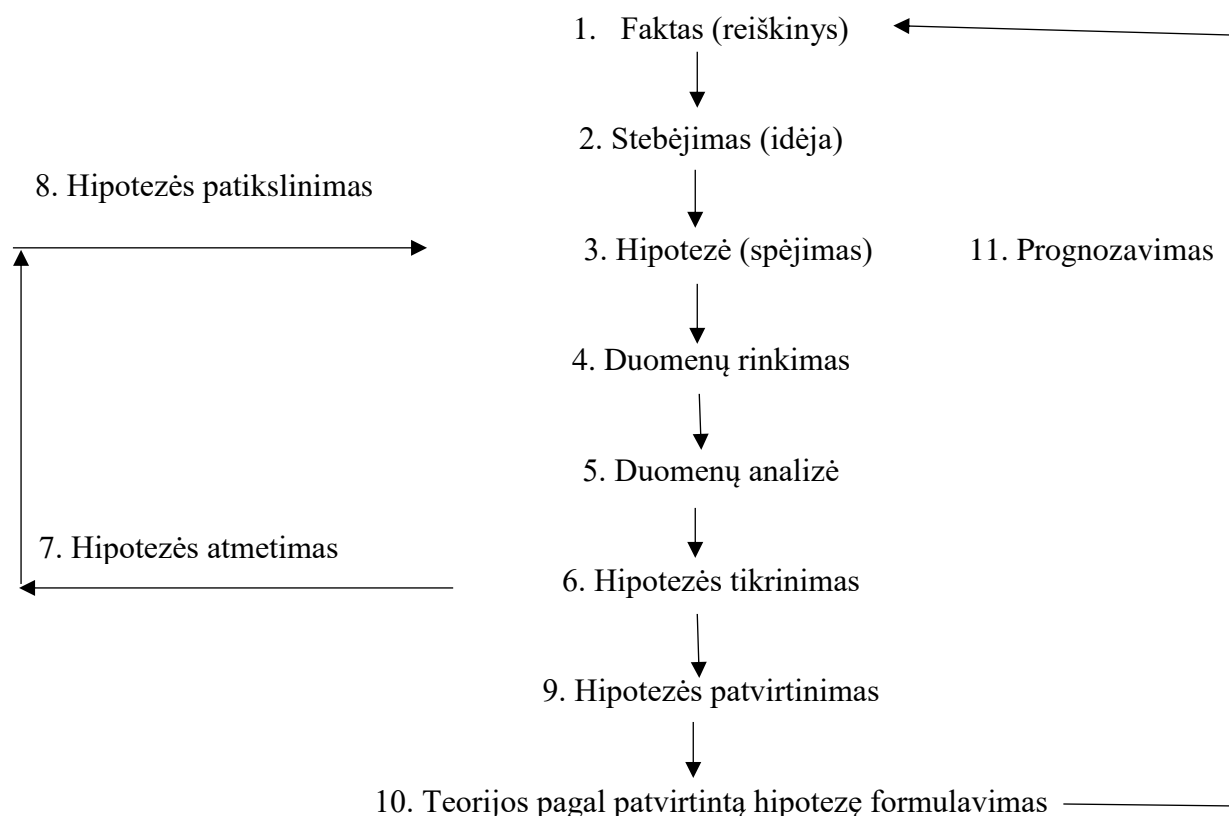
1. Faktas (reiškinys)

2. Stebėjimas (idėja)

8. Hipotezės patikslinimas

3. Hipotezė (spėjimas)

11. Prognozavimas

4. Duomenų rinkimas

5. Duomenų analizė

7. Hipotezės atmetimas

6. Hipotezės tikrinimas

9. Hipotezės patvirtinimas

10. Teorijos pagal patvirtintą hipotezę formulavimas